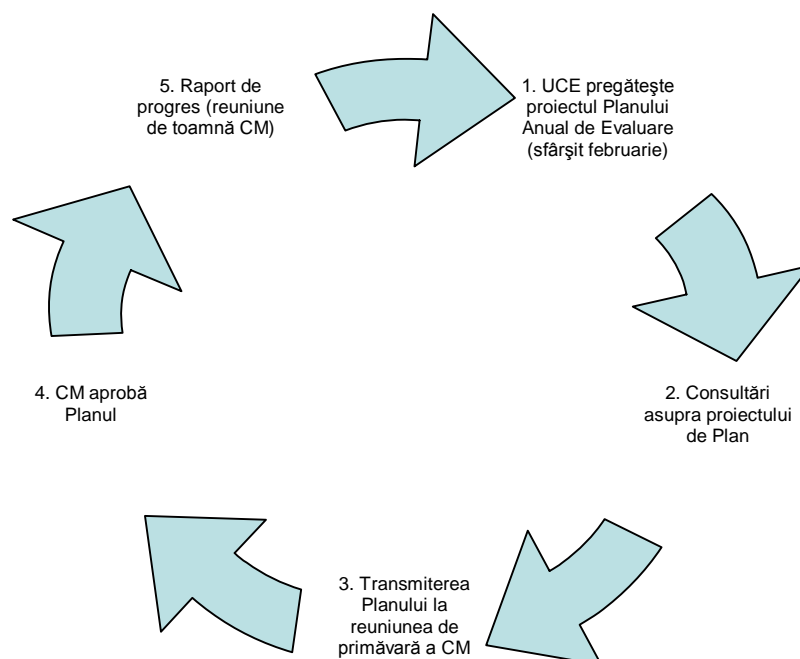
5. Raport de progres (reuniune de toamnă CM)

1. UCE pregăteşte proiectul Planului Anual de Evaluare (sfârşit februarie)

2. Consultări asupra proiectului de Plan

3. Transmiterea Planului la reuniunea de primăvară a CM

4. CM aprobă Planul